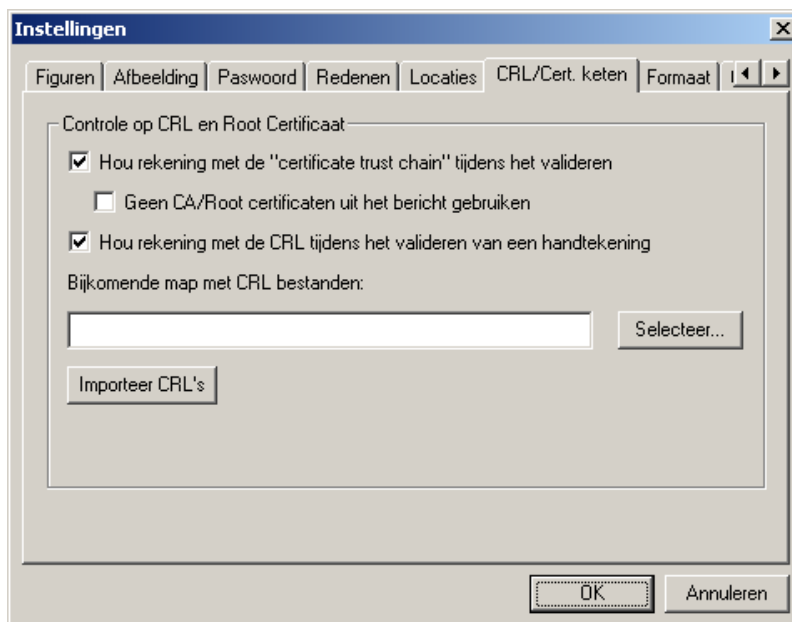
Instellingen

Figuren | Afbeelding | Paswoord | Redenen | Locaties | CRL/Cert. keten | Formaat

Controle op CRL en Root Certificaat

Hou rekening met de "certificate trust chain" tijdens het valideren

Geen CA/Root certificaten uit het bericht gebruiken

Hou rekening met de CRL tijdens het valideren van een handtekening

Bijkomende map met CRL bestanden:

Selecteer...

Importeer CRL's

OK

Annuleren